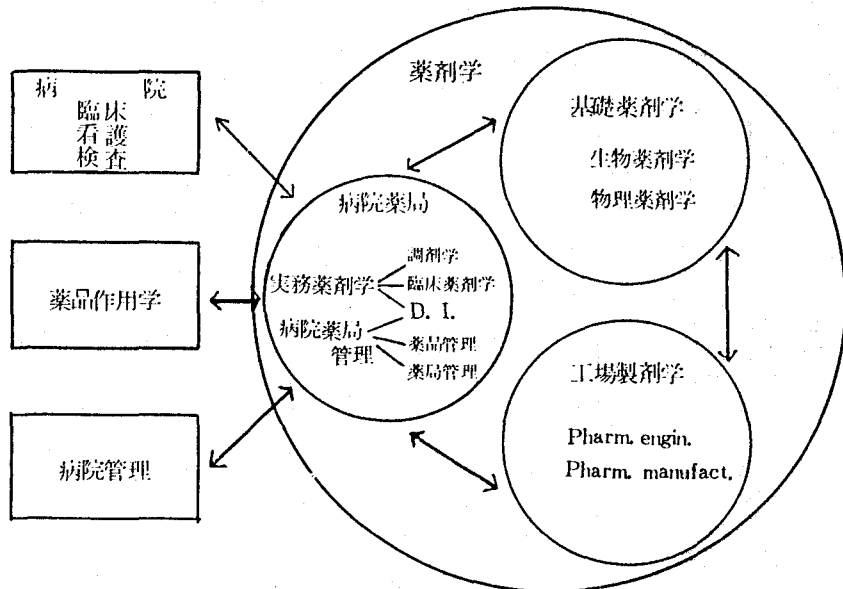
病　院
臨床
看護
検査

薬品作用学

病院管理

薬剤学

病院薬局

実務薬剤学
調剤学
臨床薬剤学
D. I.

病院薬局管理
薬品管理
薬局管理

基礎薬剤学
生物薬剤学
物理薬剤学

工場製剤学
Pharm. engin.
Pharm. manufact.